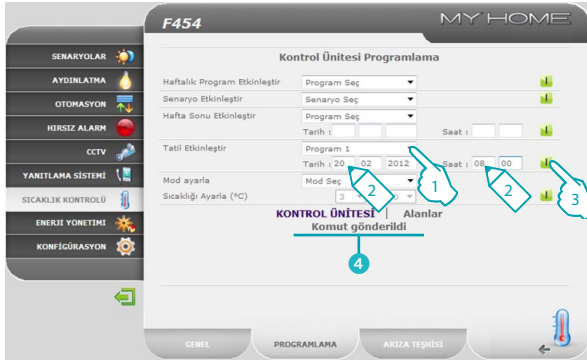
F454

MY HOME

SENARYOLAR
AYDINLATMA
OTOMASYON
HIRSIZ ALARM
CCTV
YANITLAMA SİSTEMİ
SICAKLIK KONTROLÜ
ENERJİ YÖNETİMİ
KONFİGÜRASYON

Kontrol Ünitesi Programlama

Haftalık Program Etkinleştir | Program Seç
Senaryo Etkinleştir | Senaryo Seç
Hafta Sonu Etkinleştir | Program Seç
Tarih : Saat :
Tatil Etkinleştir | Program 1
Tarih : 20 02 2012 Saat : 08 00
Mod ayarla | Mod Seç
Sıcaklığı Ayarla (°C) | 3 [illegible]

1
2
2
3

KONTROL ÜNİTESİ | Alanlar
Komut gönderildi

4

GENEL
PROGRAMLAMA
ARIZA TEŞHİSİ